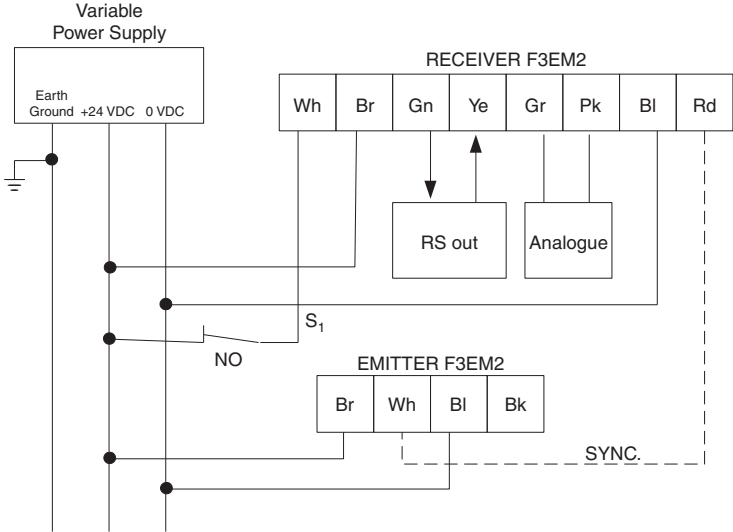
Variable
Power Supply

Earth
Ground +24 VDC 0 VDC

RECEIVER F3EM2

| Wh | Br | Gn | Ye | Gr | Pk | Bl | Rd |
|---|---|---|---|---|---|---|---|

RS out

Analogue

$S_1$

NO

EMITTER F3EM2

| Br | Wh | Bl | Bk |
|---|---|---|---|

SYNC.